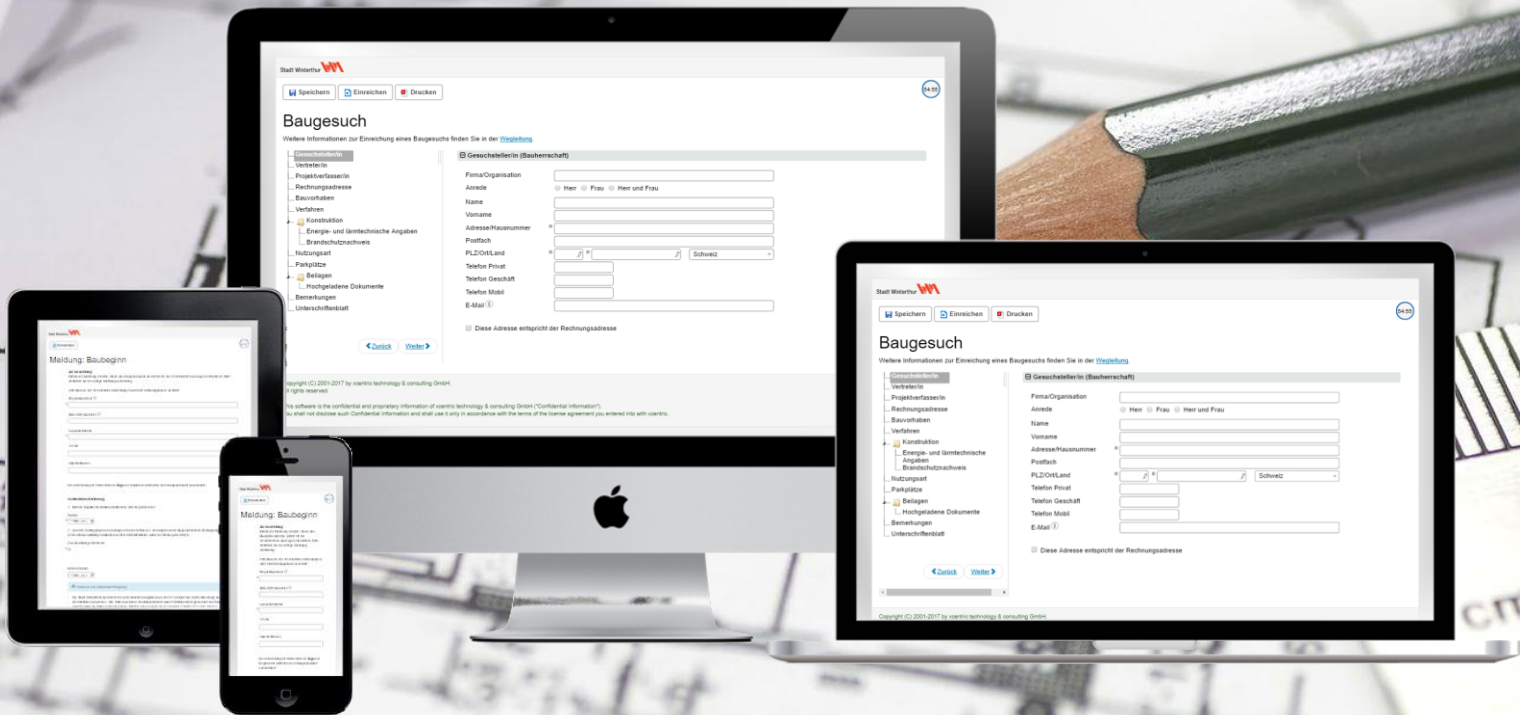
Stadt Winterthur

Speichern Einreichen Drucken

04:55

Baugesuch

Weitere Informationen zur Einreichung eines Baugesuchs finden Sie in der Wegleitung.

Gesuchsteller/in
Vertreter/in
Projektverfasser/in
Rechnungsadresse
Bauvorhaben
Verfahren
Konstruktion
Energie- und lärmtechnische Angaben
Brandschutznachweis
Nutzungsart
Parkplätze
Beilagen
Hochgeladene Dokumente
Bemerkungen
Unterschriftenblatt

Zurück Weiter

Gesuchsteller/in (Bauherrschaft)

Firma/Organisation
Anrede Herr Frau Herr und Frau
Name
Vorname
Adresse/Hausnummer
Postfach
PLZ/Ort/Land Schweiz
Telefon Privat
Telefon Geschäft
Telefon Mobil
E-Mail

Diese Adresse entspricht der Rechnungsadresse

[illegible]opyright (C) 2001-2017 by xcentric technology & consulting GmbH.
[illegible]l rights reserved.

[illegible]his software is the confidential and proprietary information of xcentric technology & consulting GmbH ("Confidential Information").
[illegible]ou shall not disclose such Confidential Information and shall use it only in accordance with the terms of the license agreement you entered into with xcentric.

Stadt Winterthur

Speichern Einreichen Drucken

04:55

Baugesuch

Weitere Informationen zur Einreichung eines Baugesuchs finden Sie in der Wegleitung.

Gesuchsteller/in
Vertreter/in
Projektverfasser/in
Rechnungsadresse
Bauvorhaben
Verfahren
Konstruktion
Energie- und lärmtechnische Angaben
Brandschutznachweis
Nutzungsart
Parkplätze
Beilagen
Hochgeladene Dokumente
Bemerkungen
Unterschriftenblatt

Zurück Weiter

Gesuchsteller/in (Bauherrschaft)

Firma/Organisation
Anrede Herr Frau Herr und Frau
Name
Vorname
Adresse/Hausnummer
Postfach
PLZ/Ort/Land Schweiz
Telefon Privat
Telefon Geschäft
Telefon Mobil
E-Mail

Diese Adresse entspricht der Rechnungsadresse

Copyright (C) 2001-2017 by xcentric technology & consulting GmbH.

Meldung: Baubeginn

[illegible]

Meldung: Baubeginn

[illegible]